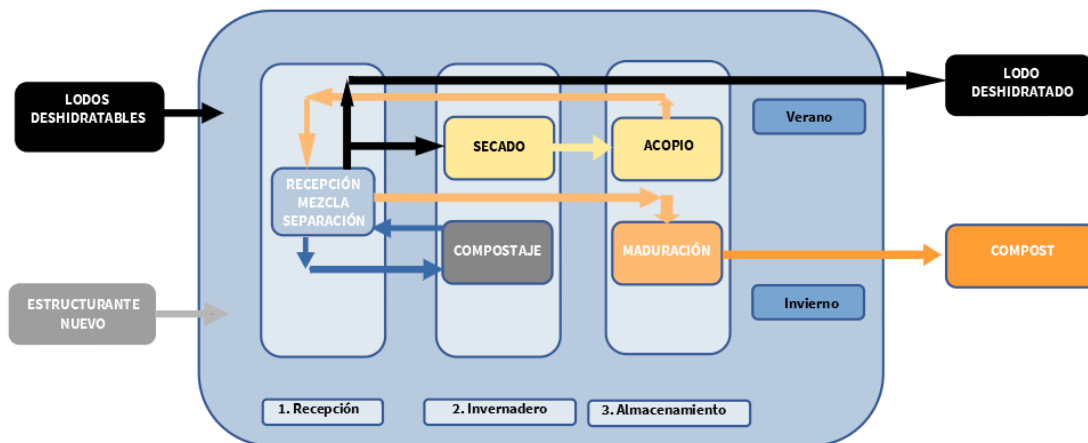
LODOS DESHIDRATABLES

ESTRUCTURANTE NUEVO

RECEPCIÓN MEZCLA SEPARACIÓN

SECADO

COMPOSTAJE

ACOPIO

MADURACIÓN

Verano

Invierno

LODO DESHIDRATADO

COMPOST

1. Recepción

2. Invernadero

3. Almacenamiento